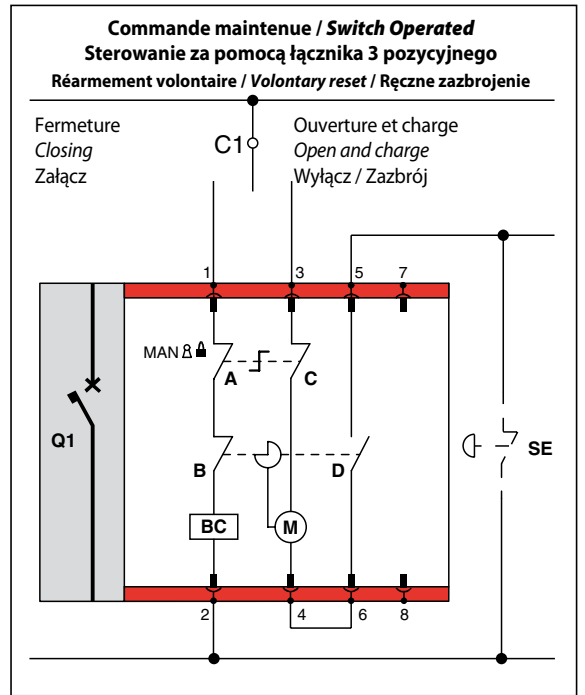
Commande maintenue / *Switch Operated*
Sterowanie za pomocą łącznika 3 pozycyjnego
Réarmement volontaire / *Volontary reset* / Ręczne zazbrojenie

Fermeture
*Closing*
Załącz

C1

Ouverture et charge
*Open and charge*
Wyłącz / Zazbrój

1 3 5 7

MAN

A C

Q1

B D

SE

BC

M

2 4 6 8